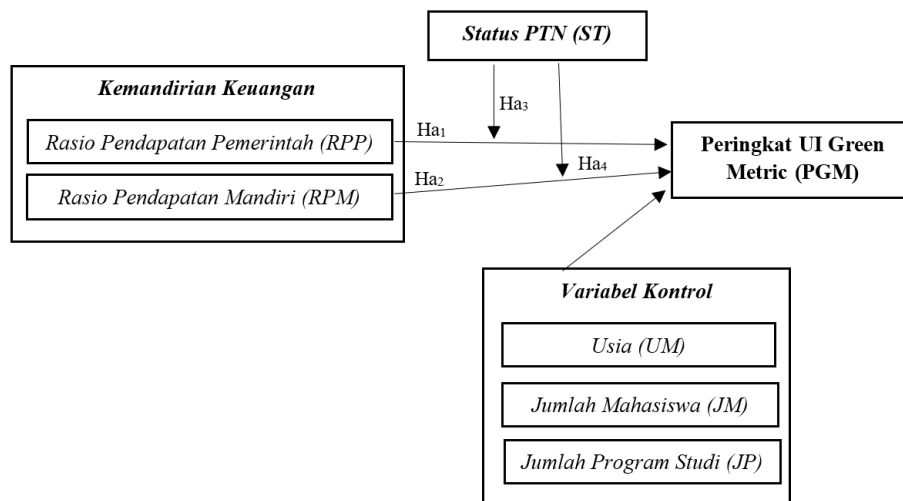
Status PTN (ST)

Kemandirian Keuangan

Rasio Pendapatan Pemerintah (RPP)

Rasio Pendapatan Mandiri (RPM)

Ha$_3$

Ha$_1$

Ha$_4$

Ha$_2$

Peringkat UI Green Metric (PGM)

Variabel Kontrol

Usia (UM)

Jumlah Mahasiswa (JM)

Jumlah Program Studi (JP)